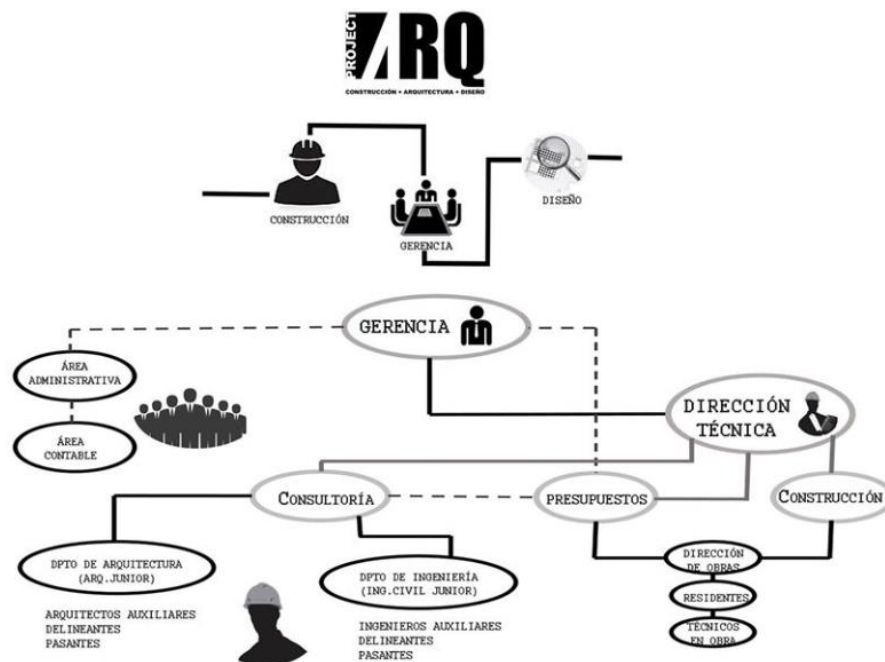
PROJECT ARQ
CONSTRUCCIÓN • ARQUITECTURA • DISEÑO

CONSTRUCCIÓN

GERENCIA

DISEÑO

GERENCIA

ÁREA ADMINISTRATIVA

ÁREA CONTABLE

DIRECCIÓN TÉCNICA

CONSULTORÍA

PRESUPUESTOS

CONSTRUCCIÓN

DPTO DE ARQUITECTURA (ARQ.JUNIOR)

DPTO DE INGENIERÍA (ING.CIVIL JUNIOR)

DIRECCIÓN DE OBRAS

RESIDENTES

TÉCNICOS EN OBRA

ARQUITECTOS AUXILIARES
DELINEANTES
PASANTES

INGENIEROS AUXILIARES
DELINEANTES
PASANTES